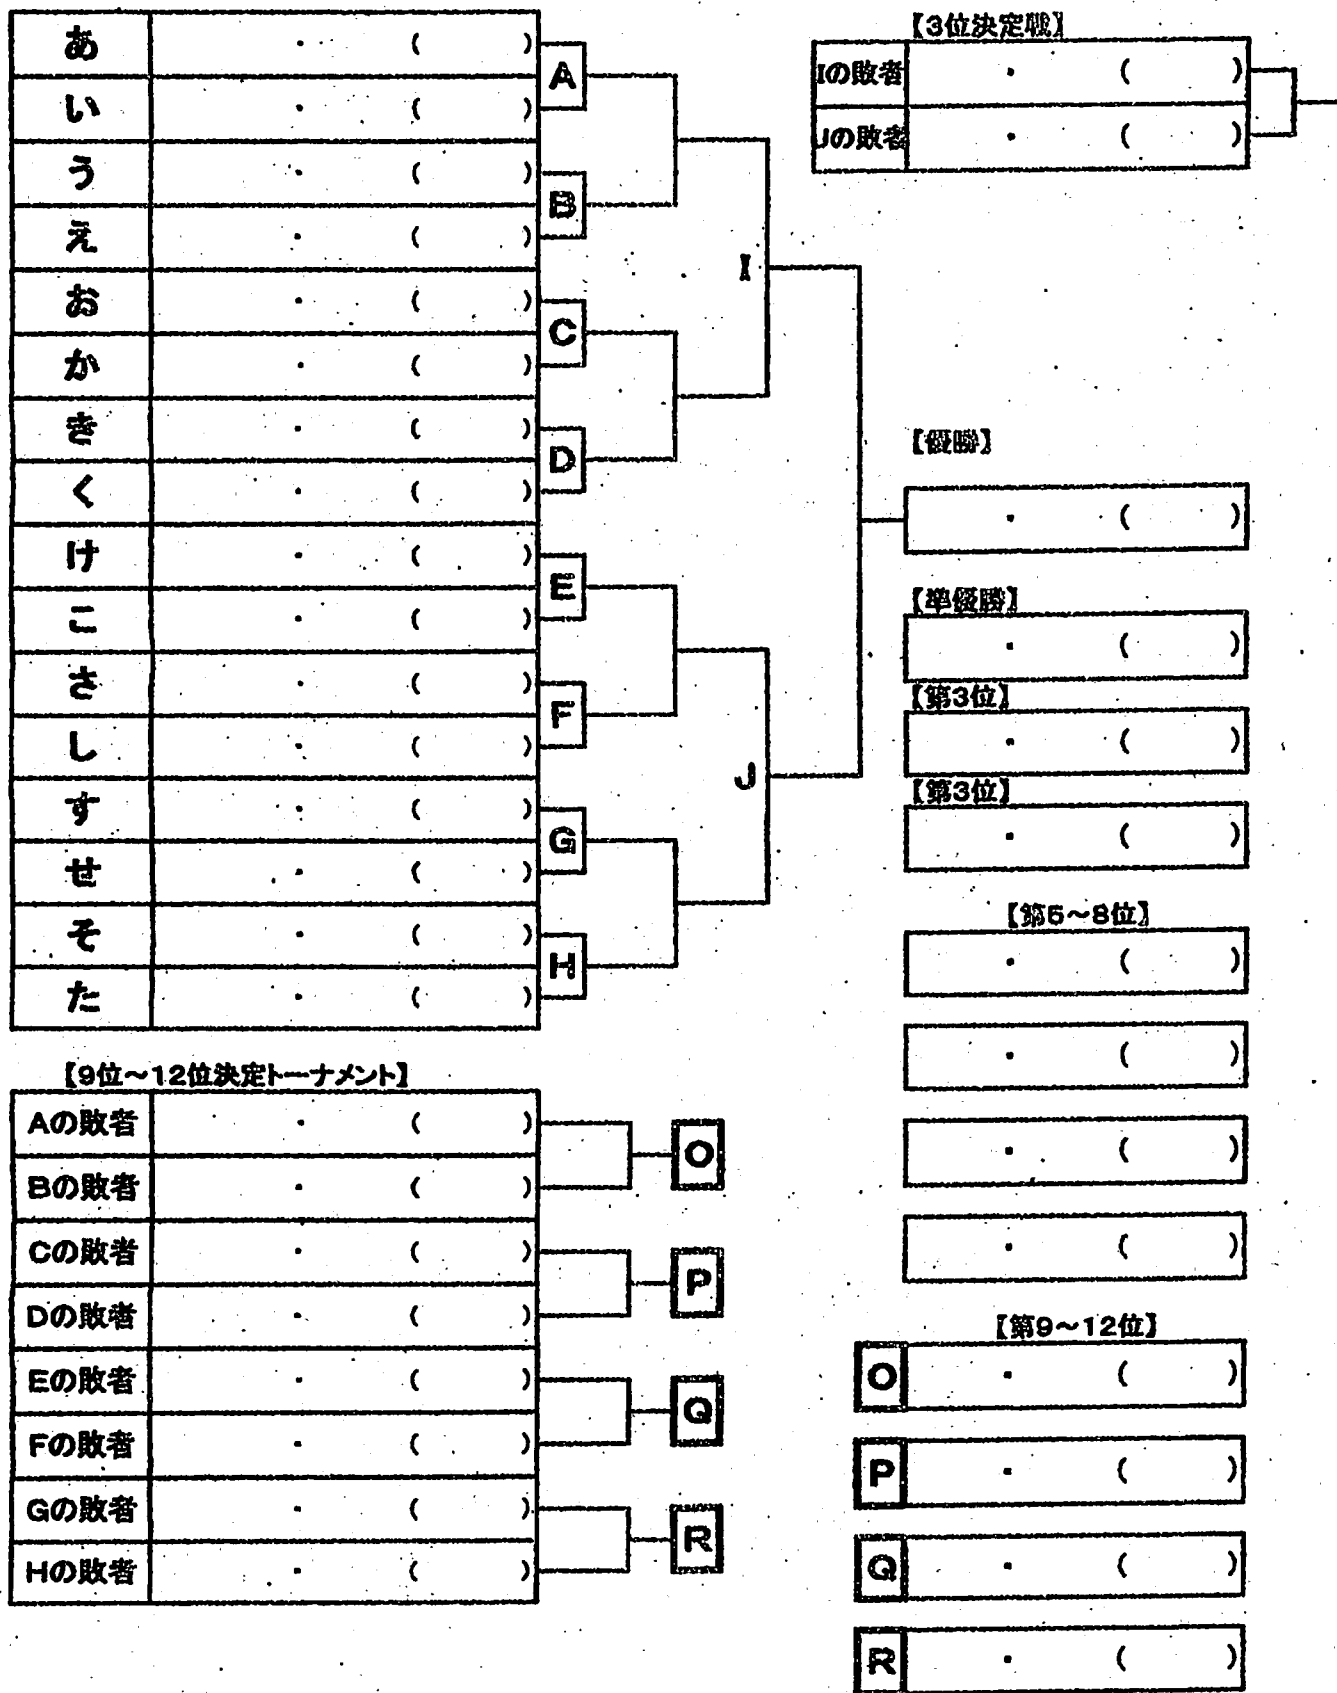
| あ | ・ ( ) |
|---|---|
| い | ・ ( ) |
| う | ・ ( ) |
| え | ・ ( ) |
| お | ・ ( ) |
| か | ・ ( ) |
| き | ・ ( ) |
| く | ・ ( ) |
| け | ・ ( ) |
| こ | ・ ( ) |
| さ | ・ ( ) |
| し | ・ ( ) |
| す | ・ ( ) |
| せ | ・ ( ) |
| そ | ・ ( ) |
| た | ・ ( ) |

A B C D E F G H

I J

【3位決定戦】

| Iの敗者 | ・ ( ) |
|---|---|
| Jの敗者 | ・ ( ) |

【優勝】
・ ( )

【準優勝】
・ ( )

【第3位】
・ ( )

【第3位】
・ ( )

【第5~8位】
・ ( )
・ ( )
・ ( )
・ ( )

【9位~12位決定トーナメント】

| Aの敗者 | ・ ( ) |
|---|---|
| Bの敗者 | ・ ( ) |
| Cの敗者 | ・ ( ) |
| Dの敗者 | ・ ( ) |
| Eの敗者 | ・ ( ) |
| Fの敗者 | ・ ( ) |
| Gの敗者 | ・ ( ) |
| Hの敗者 | ・ ( ) |

O P Q R

【第9~12位】

| O | ・ ( ) |
|---|---|
| P | ・ ( ) |
| Q | ・ ( ) |
| R | ・ ( ) |